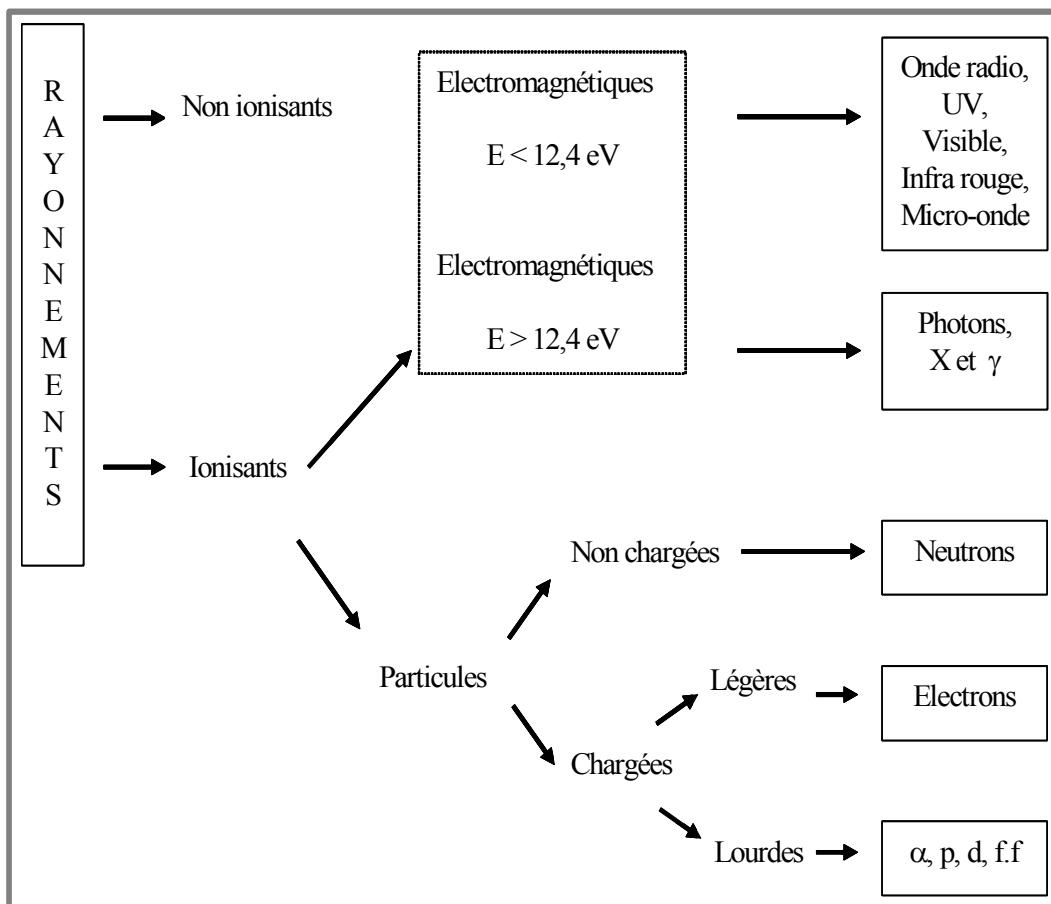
R A Y O N N E M E N T S

Non ionisants

Electromagnétiques

$E < 12,4$ eV

Onde radio, UV, Visible, Infra rouge, Micro-onde

Electromagnétiques

$E > 12,4$ eV

Photons, X et $\gamma$

Ionisants

Non chargées

Neutrons

Particules

Légères

Electrons

Chargées

Lourdes

$\alpha$, p, d, f.f